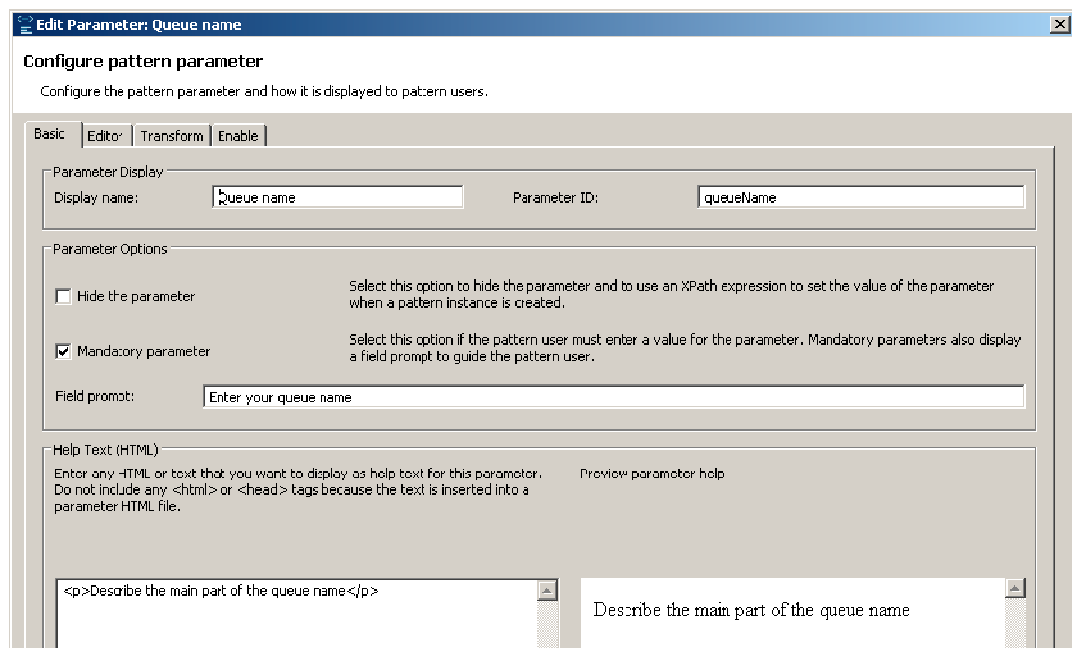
Edit Parameter: Queue name

Configure pattern parameter

Configure the pattern parameter and how it is displayed to pattern users.

Basic | Editor | Transform | Enable

Parameter Display

Display name: Queue name

Parameter ID: queueName

Parameter Options

Hide the parameter

Select this option to hide the parameter and to use an XPath expression to set the value of the parameter when a pattern instance is created.

Mandatory parameter

Select this option if the pattern user must enter a value for the parameter. Mandatory parameters also display a field prompt to guide the pattern user.

Field prompt: Enter your queue name

Help Text (HTML)

Enter any HTML or text that you want to display as help text for this parameter. Do not include any <html> or <head> tags because the text is inserted into a parameter HTML file.

Preview parameter help

<p>Describe the main part of the queue name</p>

Describe the main part of the queue name